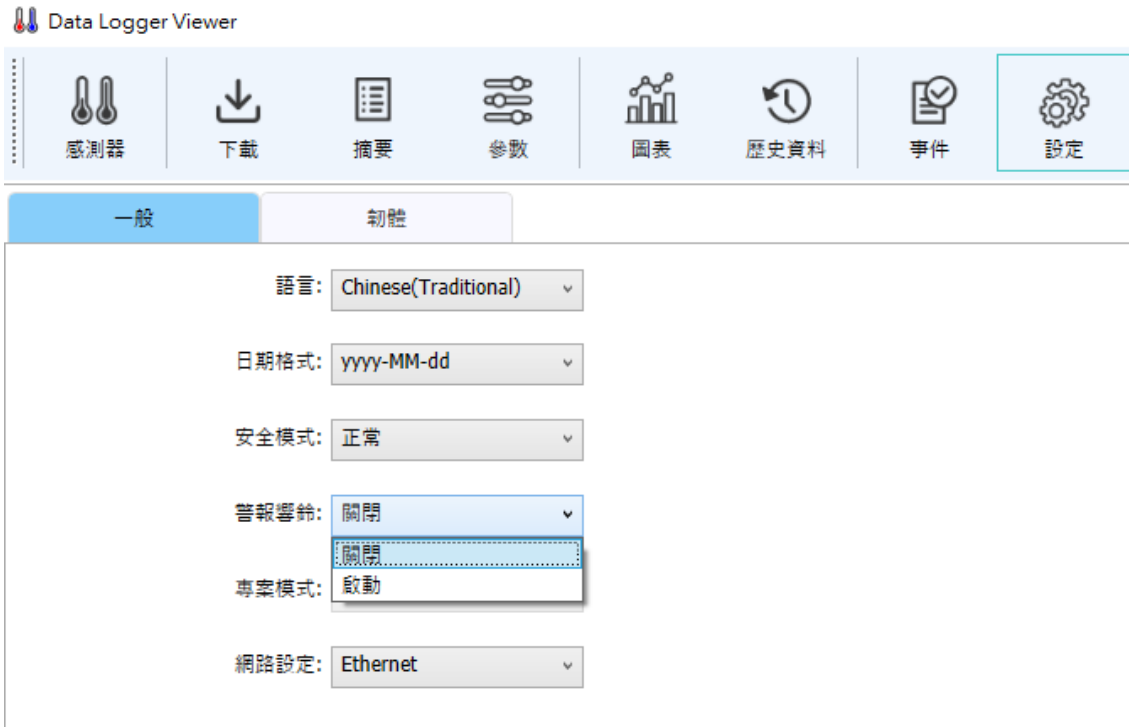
Data Logger Viewer

感測器 下載 摘要 參數 圖表 歷史資料 事件 設定

一般 韌體

語言: Chinese(Traditional)

日期格式: yyyy-MM-dd

安全模式: 正常

警報響鈴: 關閉

關閉
啟動

專案模式:

網路設定: Ethernet